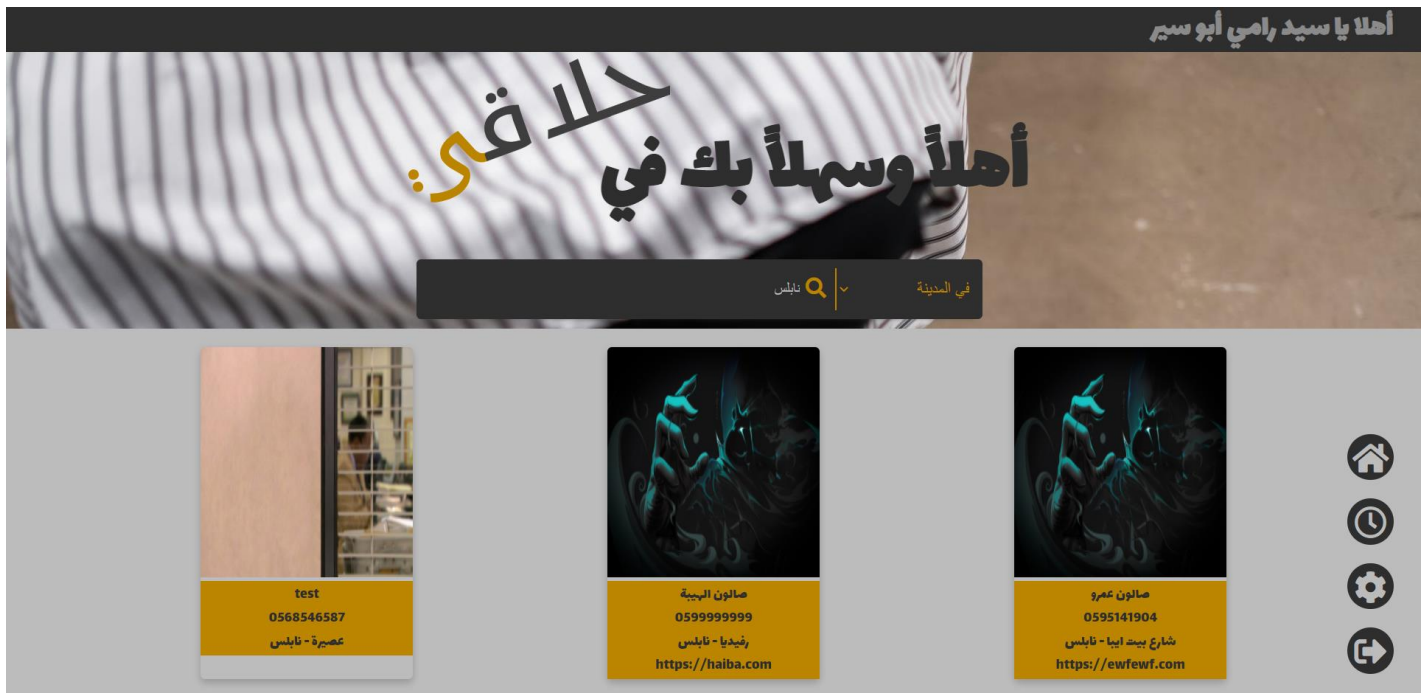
أهلا يا سيد رامي أبو سير

أهلاً وسهلاً بك في حلاقي

في المدينة

نابلس

صالون عمرو
0595141904
شارع بيت ايبا - نابلس
https://ewfewf.com

صالون الهيبة
0599999999
رفيديا - نابلس
https://haiba.com

test
0568546587
عصيرة - نابلس